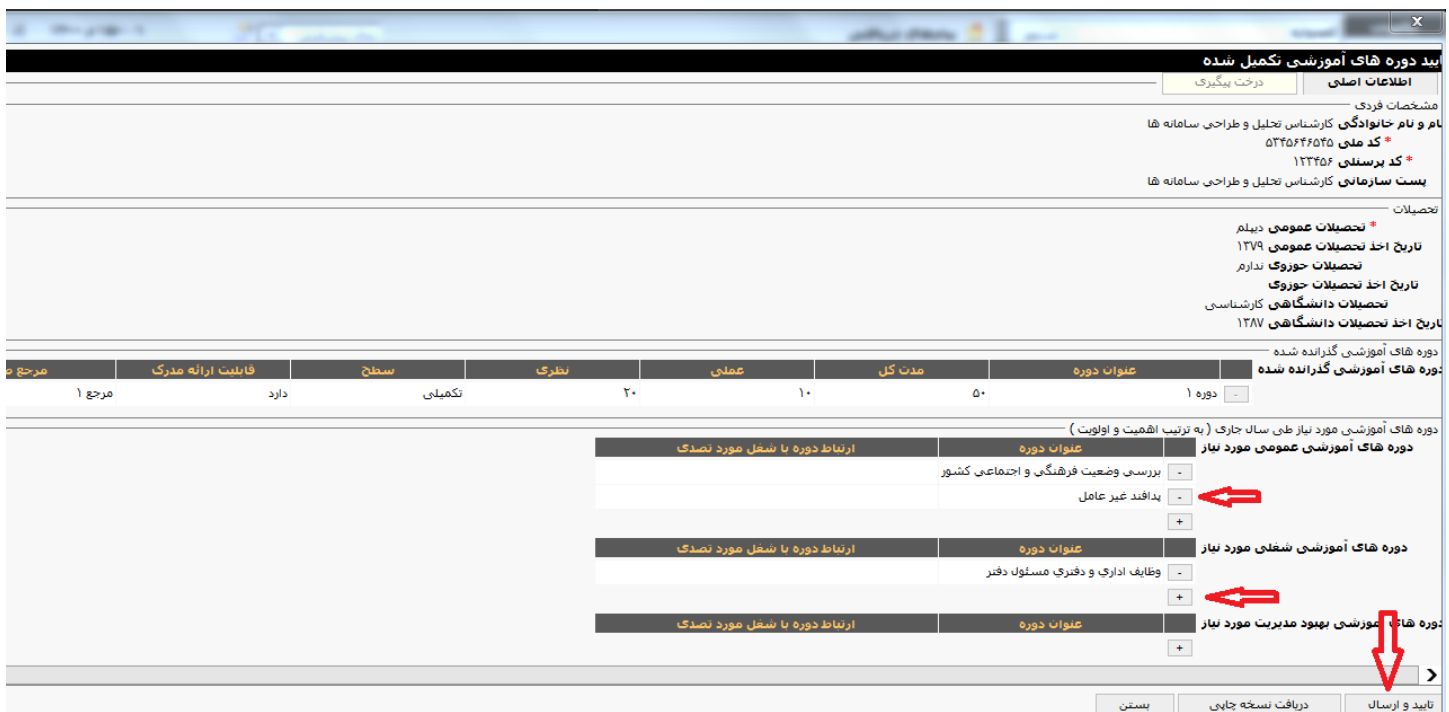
تایید دوره های آموزشی تکمیل شده

اطلاعات اصلی | درخت پیگیری

مشخصات فردی

نام و نام خانوادگی کارشناس تحلیل و طراحی سامانه ها
* کد ملی ۵۳۴۵۶۴۶۵۴۵
* کد پرسنلی ۱۲۳۴۵۶
پست سازمانی کارشناس تحلیل و طراحی سامانه ها

تحصیلات

* تحصیلات عمومی دیپلم
تاریخ اخذ تحصیلات عمومی ۱۳۷۹
تحصیلات حوزوی ندارم
تاریخ اخذ تحصیلات حوزوی
تحصیلات دانشگاهی کارشناسی
تاریخ اخذ تحصیلات دانشگاهی ۱۳۸۷

دوره های آموزشی گذرانده شده

دوره های آموزشی گذرانده شده

| | عنوان دوره | مدت کل | عملی | نظری | سطح | قابلیت ارائه مدرک | مرجع |
|---|---|---|---|---|---|---|---|
| - | دوره ۱ | ۵۰ | ۱۰ | ۲۰ | تکمیلی | دارد | مرجع ۱ |

دوره های آموزشی مورد نیاز طی سال جاری ( به ترتیب اهمیت و اولویت )

دوره های آموزشی عمومی مورد نیاز

| | عنوان دوره | ارتباط دوره با شغل مورد تصدی |
|---|---|---|
| - | بررسي وضعيت فرهنگي و اجتماعي کشور | |
| - | پدافند غير عامل | |
| + | | |

دوره های آموزشی شغلی مورد نیاز

| | عنوان دوره | ارتباط دوره با شغل مورد تصدی |
|---|---|---|
| - | وظايف اداري و دفتري مسئول دفتر | |
| + | | |

دوره های آموزشی بهبود مدیریت مورد نیاز

| | عنوان دوره | ارتباط دوره با شغل مورد تصدی |
|---|---|---|
| + | | |

تایید و ارسال | دریافت نسخه چاپی | بستن